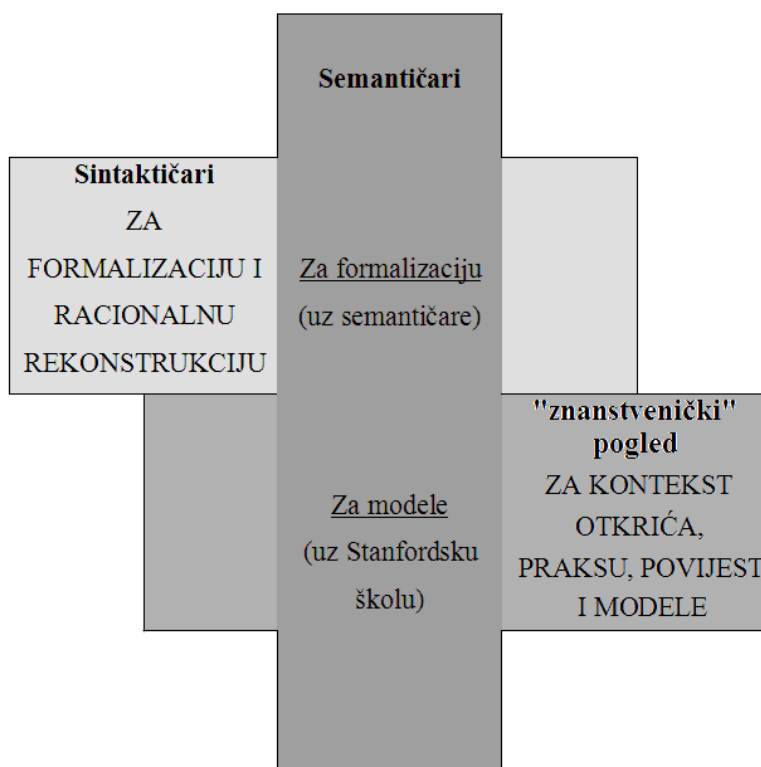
Semantičari

Sintaktičari
ZA FORMALIZACIJU I RACIONALNU REKONSTRUKCIJU

Za formalizaciju
(uz semantičare)

"znanstvenički" pogled
ZA KONTEKST OTKRIĆA, PRAKSU, POVIJEST I MODELE

Za modele
(uz Stanfordsku školu)